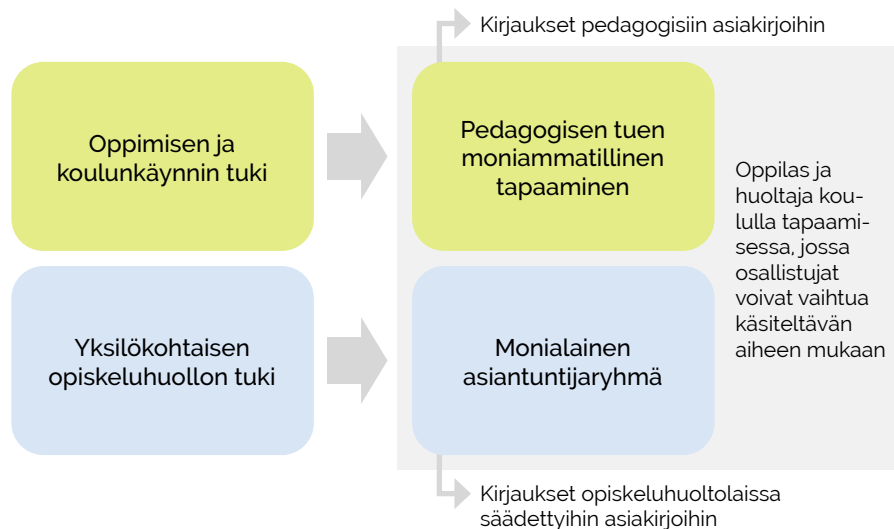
Kirjaukset pedagogisiin asiakirjoihin

Oppimisen ja koulunkäynnin tuki

Pedagogisen tuen moniammatillinen tapaaminen

Oppilas ja huoltaja koululla tapaamisessa, jossa osallistujat voivat vaihtua käsiteltävän aiheen mukaan

Yksilökohtaisen opiskeluhuollon tuki

Monialainen asiantuntijaryhmä

Kirjaukset opiskeluhuoltolaissa säädettyihin asiakirjoihin